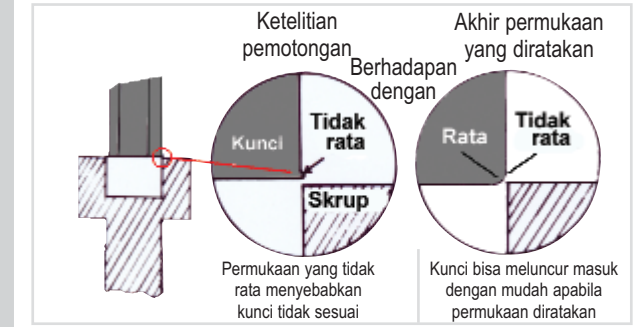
Ketelitian pemotongan

Berhadapan dengan

Akhir permukaan yang diratakan

Kunci

Tidak rata

Skrup

Rata

Tidak rata

Permukaan yang tidak rata menyebabkan kunci tidak sesuai

Kunci bisa meluncur masuk dengan mudah apabila permukaan diratakan